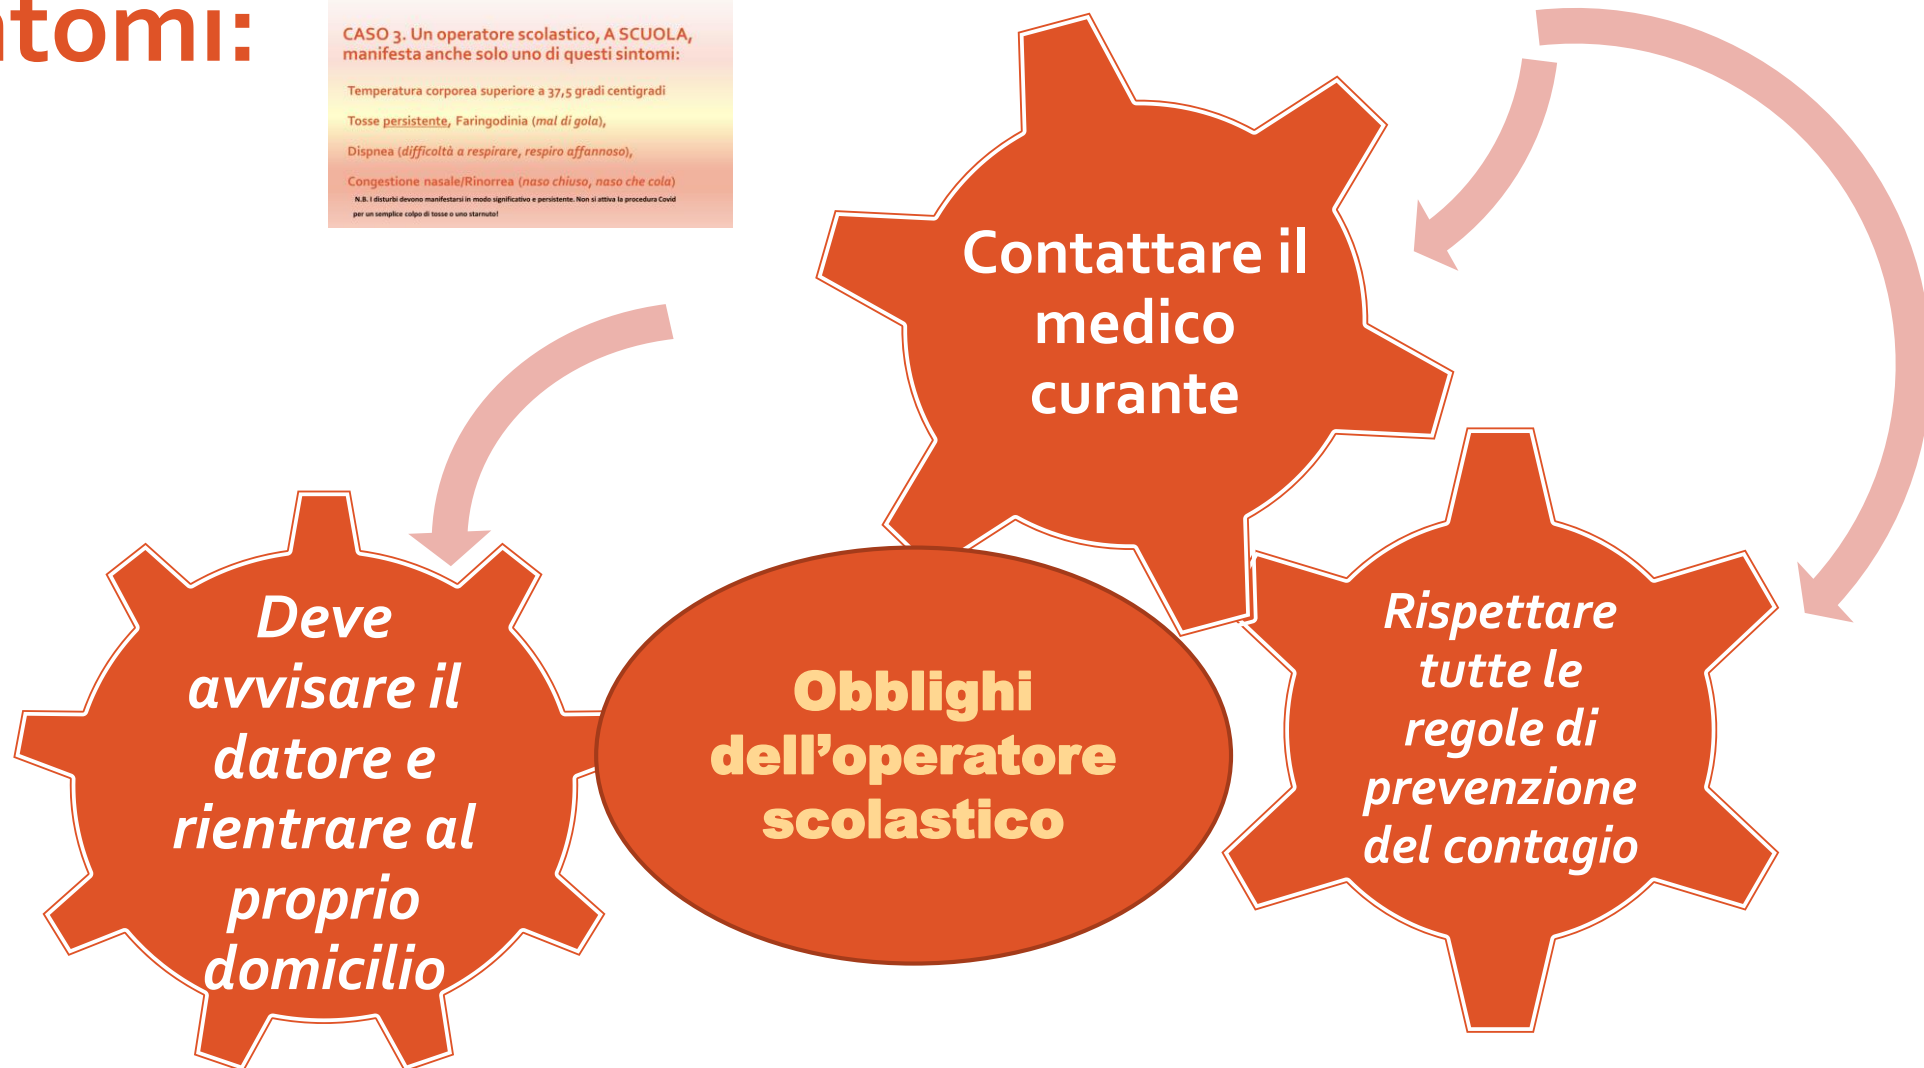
ntomi:

CASO 3. Un operatore scolastico, A SCUOLA, manifesta anche solo uno di questi sintomi:

Temperatura corporea superiore a 37,5 gradi centigradi

Tosse persistente, Faringodinia (mal di gola),

Dispnea (difficoltà a respirare, respiro affannoso),

Congestione nasale/Rinorrea (naso chiuso, naso che cola)

N.B. I disturbi devono manifestarsi in modo significativo e persistente. Non si attiva la procedura Covid per un semplice colpo di tosse o uno starnuto!

Contattare il medico curante

Deve avvisare il datore e rientrare al proprio domicilio

Obblighi dell'operatore scolastico

Rispettare tutte le regole di prevenzione del contagio